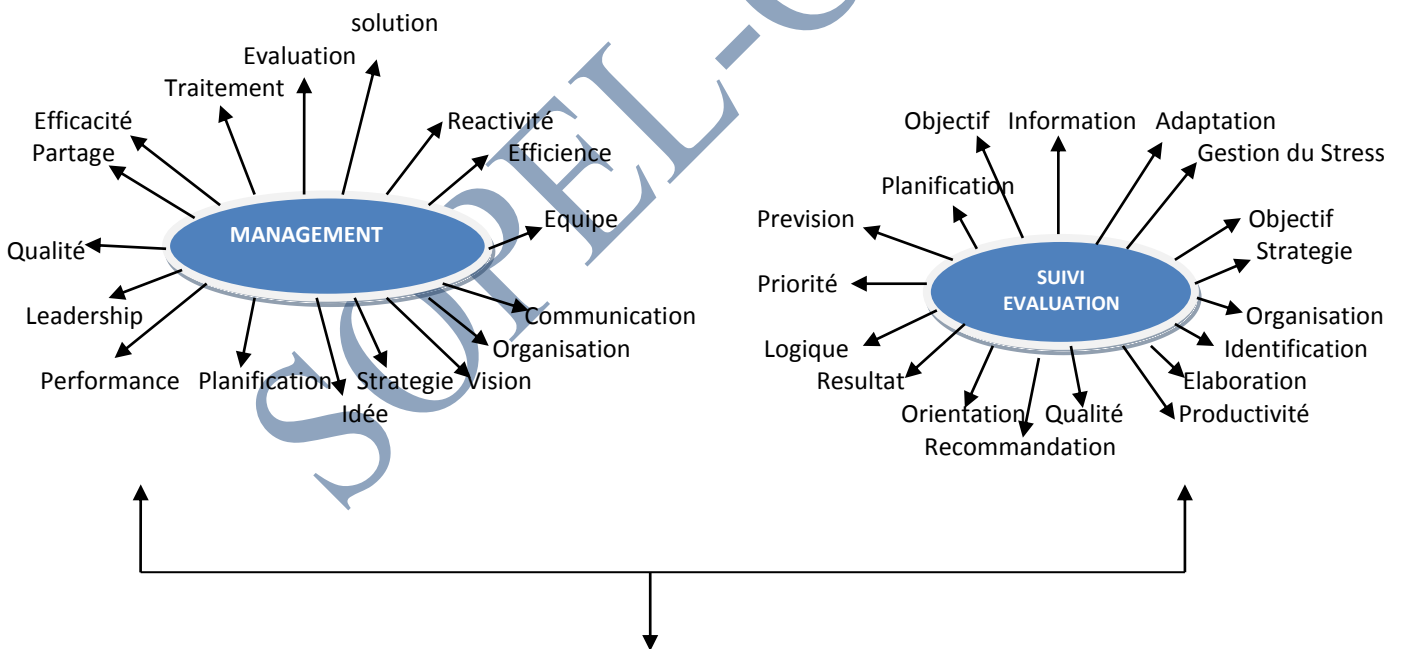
solution
Evaluation
Traitement
Efficacité
Partage
Reactivité
Efficience
Equipe
Qualité
MANAGEMENT
Leadership
Performance
Planification
Idée
Strategie
Vision
Organisation
Communication

Objectif
Information
Adaptation
Gestion du Stress
Planification
Prevision
Objectif
Strategie
Priorité
SUIVI EVALUATION
Organisation
Identification
Logique
Resultat
Elaboration
Orientation
Qualité
Productivité
Recommandation

SOPEL-C